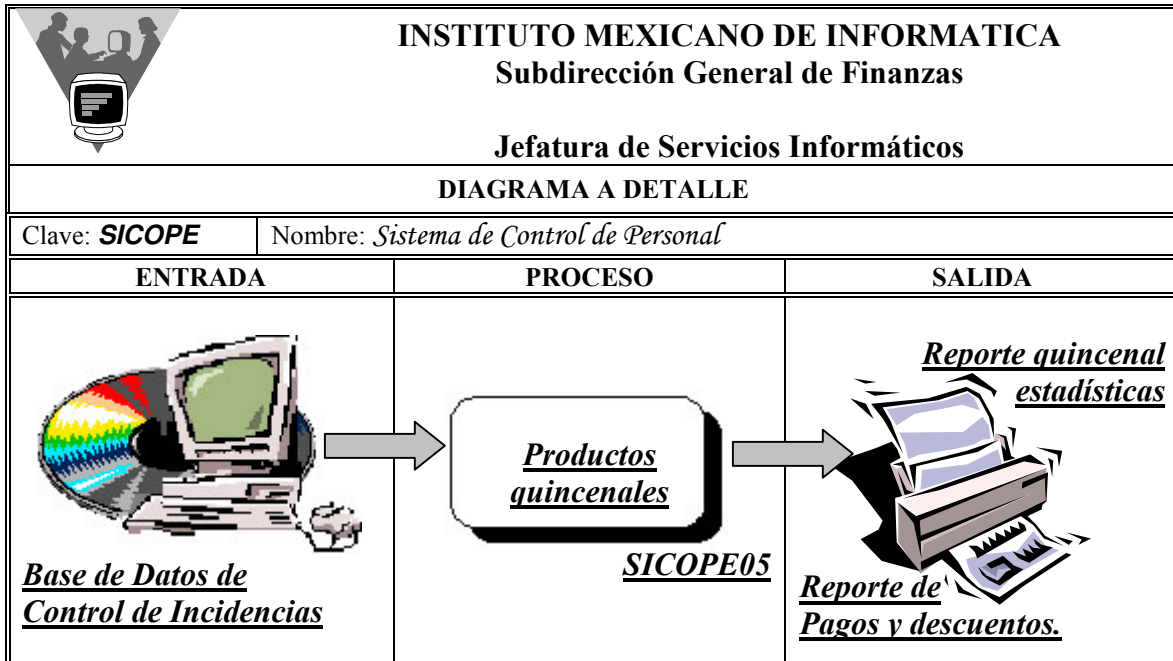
INSTITUTO MEXICANO DE INFORMATICA
Subdirección General de Finanzas

Jefatura de Servicios Informáticos

DIAGRAMA A DETALLE

| Clave: SICOPE | Nombre: Sistema de Control de Personal |
|---|---|

| ENTRADA | PROCESO | SALIDA |
|---|---|---|
| Base de Datos de Control de Incidencias | Productos quincenales<br>SICOPE05 | Reporte quincenal estadísticas<br>Reporte de Pagos y descuentos. |